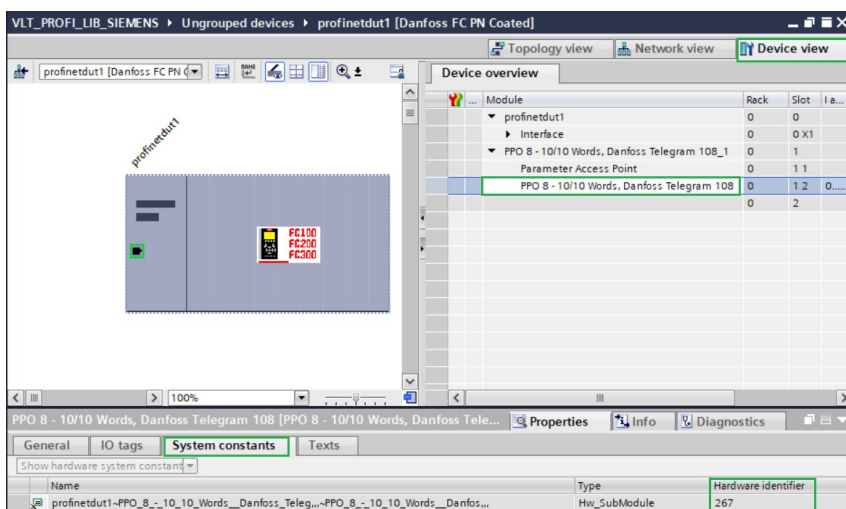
VLT_PROFI_LIB_SIEMENS ▸ Ungrouped devices ▸ profinetdut1 [Danfoss FC PN Coated]

Topology view | Network view | Device view

profinetdut1 [Danfoss FC PN C

100%

profinetdut1

FC100
FC200
FC300

Device overview

| Module | Rack | Slot | I a... |
|---|---|---|---|
| ▾ profinetdut1 | 0 | 0 | |
| ▸ Interface | 0 | 0 X1 | |
| ▾ PPO 8 - 10/10 Words, Danfoss Telegram 108_1 | 0 | 1 | |
| Parameter Access Point | 0 | 1 1 | |
| PPO 8 - 10/10 Words, Danfoss Telegram 108 | 0 | 1 2 | 0..... |
| | 0 | 2 | |

PPO 8 - 10/10 Words, Danfoss Telegram 108 [PPO 8 - 10/10 Words, Danfoss Tele... | Properties | Info | Diagnostics

General | IO tags | System constants | Texts

Show hardware system constant

| Name | Type | Hardware identifier |
|---|---|---|
| profinetdut1~PPO_8_-_10_10_Words__Danfoss_Teleg...~PPO_8_-_10_10_Words__Danfos... | Hw_SubModule | 267 |